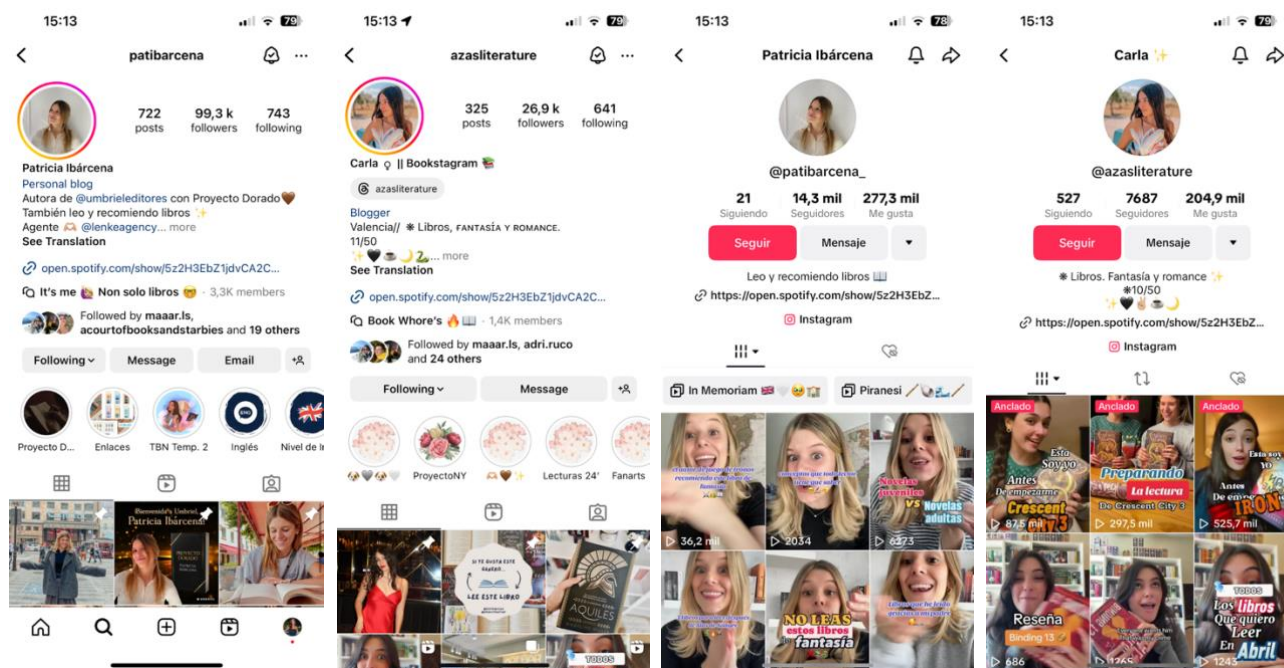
15:13
79

patibarcena

722 posts
99,3 k followers
743 following

Patricia Ibárcena
Personal blog
Autora de @umbrieleditores con Proyecto Dorado🤎
También leo y recomiendo libros ✨
Agente 🫶 @lenkeagency... more
See Translation

open.spotify.com/show/5z2H3EbZ1jdvCA2C...

It's me 🙋 Non solo libros 🤓 · 3,3K members

Followed by maaar.ls, acourtofbooksandstarbies and 19 others

Following
Message
Email

Proyecto D...
Enlaces
TBN Temp. 2
Inglés
Nivel de I

Bienvenido/a Umbriel
Patricia Ibárcena

15:13
79

azasliterature

325 posts
26,9 k followers
641 following

Carla ♀ || Bookstagram 📚

azasliterature

Blogger
Valencia// ❋ Libros, FANTASÍA Y ROMANCE.
11/50
✨🖤☕🌙🐍... more
See Translation

open.spotify.com/show/5z2H3EbZ1jdvCA2C...

Book Whore's 🔥📖 · 1,4K members

Followed by maaar.ls, adri.ruco and 24 others

Following
Message

ProyectoNY
Lecturas 24'
Fanarts

SI TE GUSTA ESTE...
LEE ESTE LIBRO
AQUILES
TODOS

15:13
78

Patricia Ibárcena

@patibarcena_

21 Siguiendo
14,3 mil Seguidores
277,3 mil Me gusta

Seguir
Mensaje

Leo y recomiendo libros 📖
https://open.spotify.com/show/5z2H3EbZ...
Instagram

In Memoriam 🇬🇧
Piranesi

36,2 mil
2034
6273
Novelas juveniles vs Novelas adultas
NO LEAS estos libros fantasía

15:13
79

Carla ✨

@azasliterature

527 Siguiendo
7687 Seguidores
204,9 mil Me gusta

Seguir
Mensaje

❋ Libros. Fantasía y romance ✨
❋10/50
✨🖤✌️☕🌙
https://open.spotify.com/show/5z2H3EbZ...
Instagram

Anclado
Antes De empezarte Crescent City 3 Esto Soy yo
87,5 mil
Anclado
Preparando La lectura De Crescent City 3
297,5 mil
Anclado
Antes De empezar IRON Esto soy yo
525,7 mil
Reseña
Binding 13
686
1265
TODOS
Los libros que quiero Leer En Abril
1243